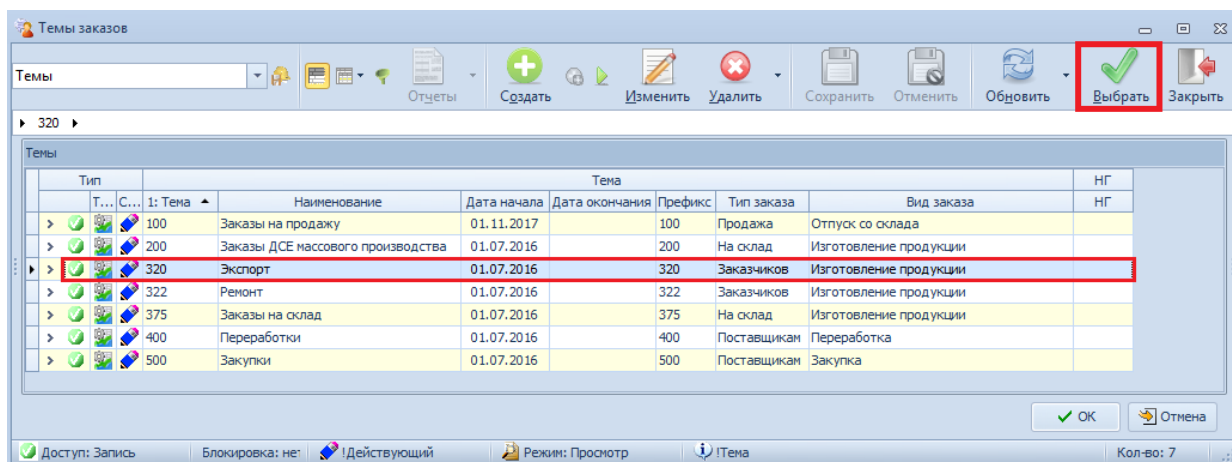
Темы заказов

Темы

Отчеты | Создать | Изменить | Удалить | Сохранить | Отменить | Обновить | Выбрать | Закрыть

320

Темы

| Тип | | | Тема | | | | | | НГ |
|---|---|---|---|---|---|---|---|---|---|
| | Т... | С... | 1: Тема | Наименование | Дата начала | Дата окончания | Префикс | Тип заказа | Вид заказа | НГ |
| | | | 100 | Заказы на продажу | 01.11.2017 | | 100 | Продажа | Отпуск со склада | |
| | | | 200 | Заказы ДСЕ массового производства | 01.07.2016 | | 200 | На склад | Изготовление продукции | |
| | | | 320 | Экспорт | 01.07.2016 | | 320 | Заказчиков | Изготовление продукции | |
| | | | 322 | Ремонт | 01.07.2016 | | 322 | Заказчиков | Изготовление продукции | |
| | | | 375 | Заказы на склад | 01.07.2016 | | 375 | На склад | Изготовление продукции | |
| | | | 400 | Переработки | 01.07.2016 | | 400 | Поставщикам | Переработка | |
| | | | 500 | Закупки | 01.07.2016 | | 500 | Поставщикам | Закупка | |

OK | Отмена

Доступ: Запись | Блокировка: нет | !Действующий | Режим: Просмотр | !Тема | Кол-во: 7